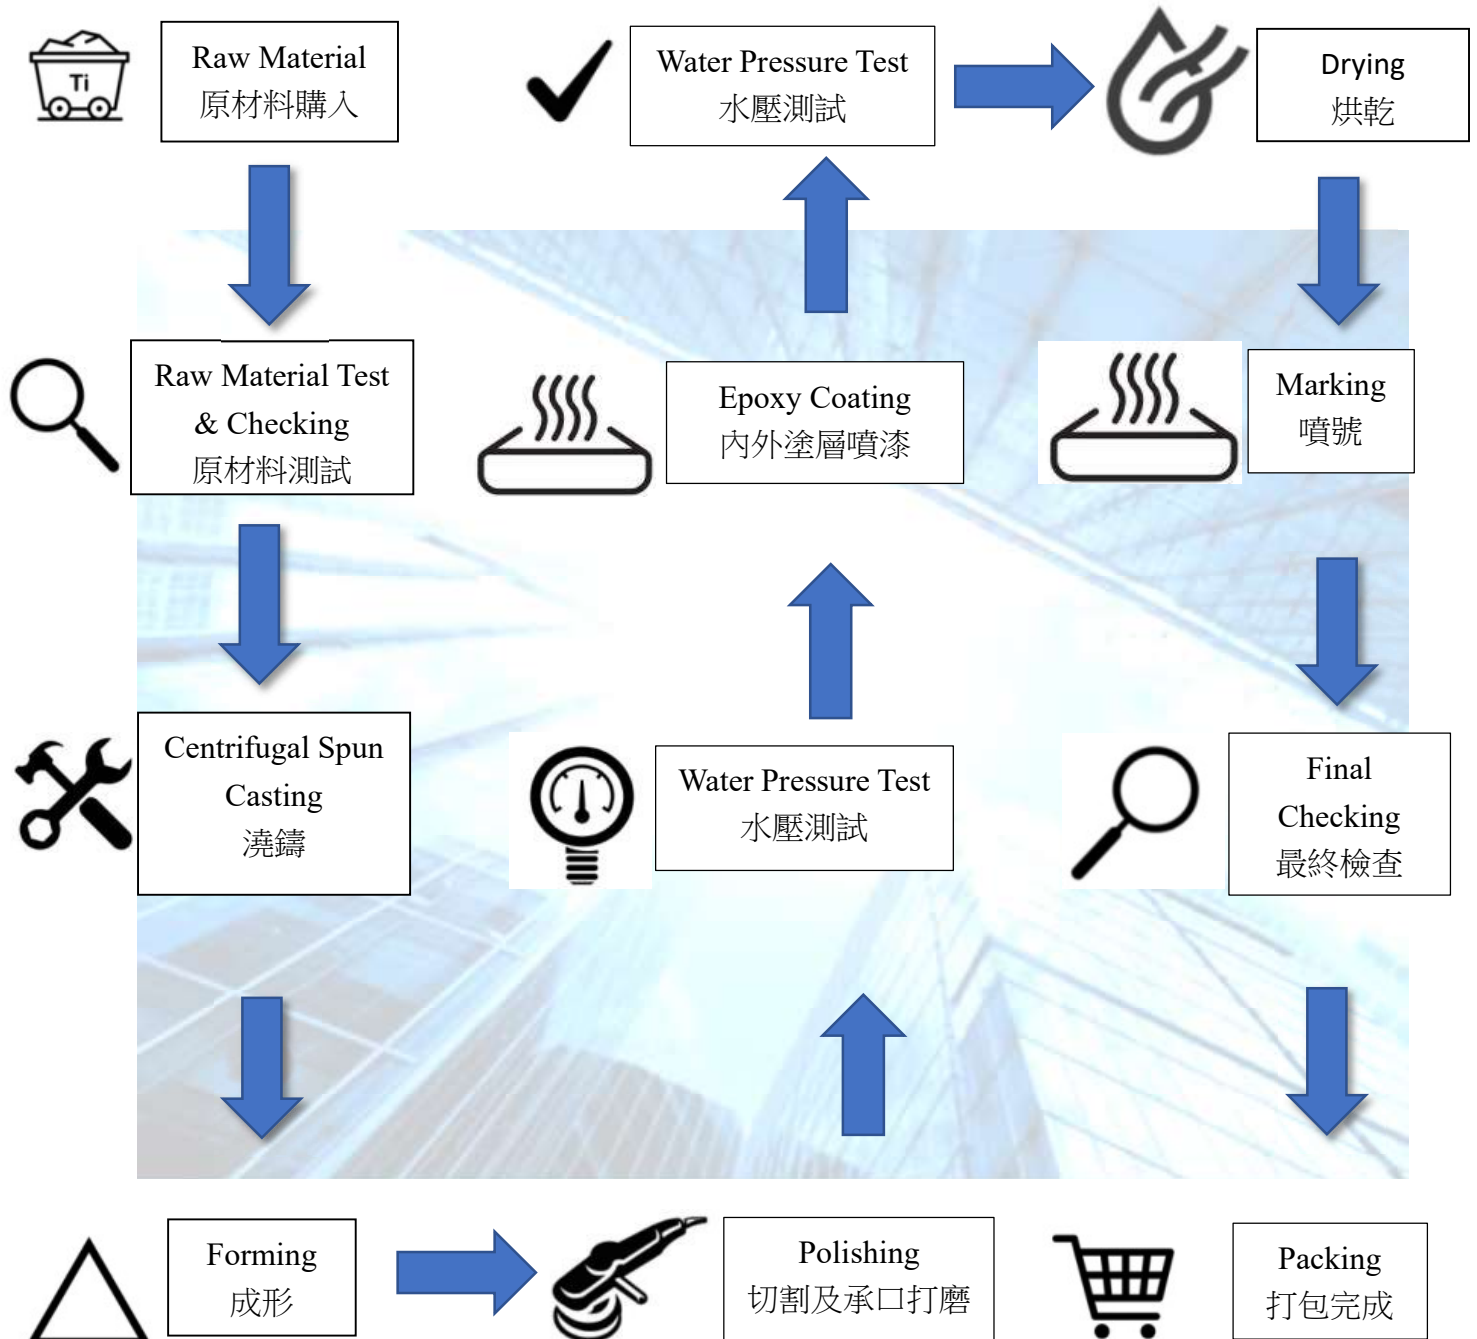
Ti

Raw Material
原材料購入

Water Pressure Test
水壓測試

Drying
烘乾

Raw Material Test
& Checking
原材料測試

Epoxy Coating
內外塗層噴漆

Marking
噴號

Centrifugal Spun
Casting
澆鑄

Water Pressure Test
水壓測試

Final
Checking
最終檢查

Forming
成形

Polishing
切割及承口打磨

Packing
打包完成